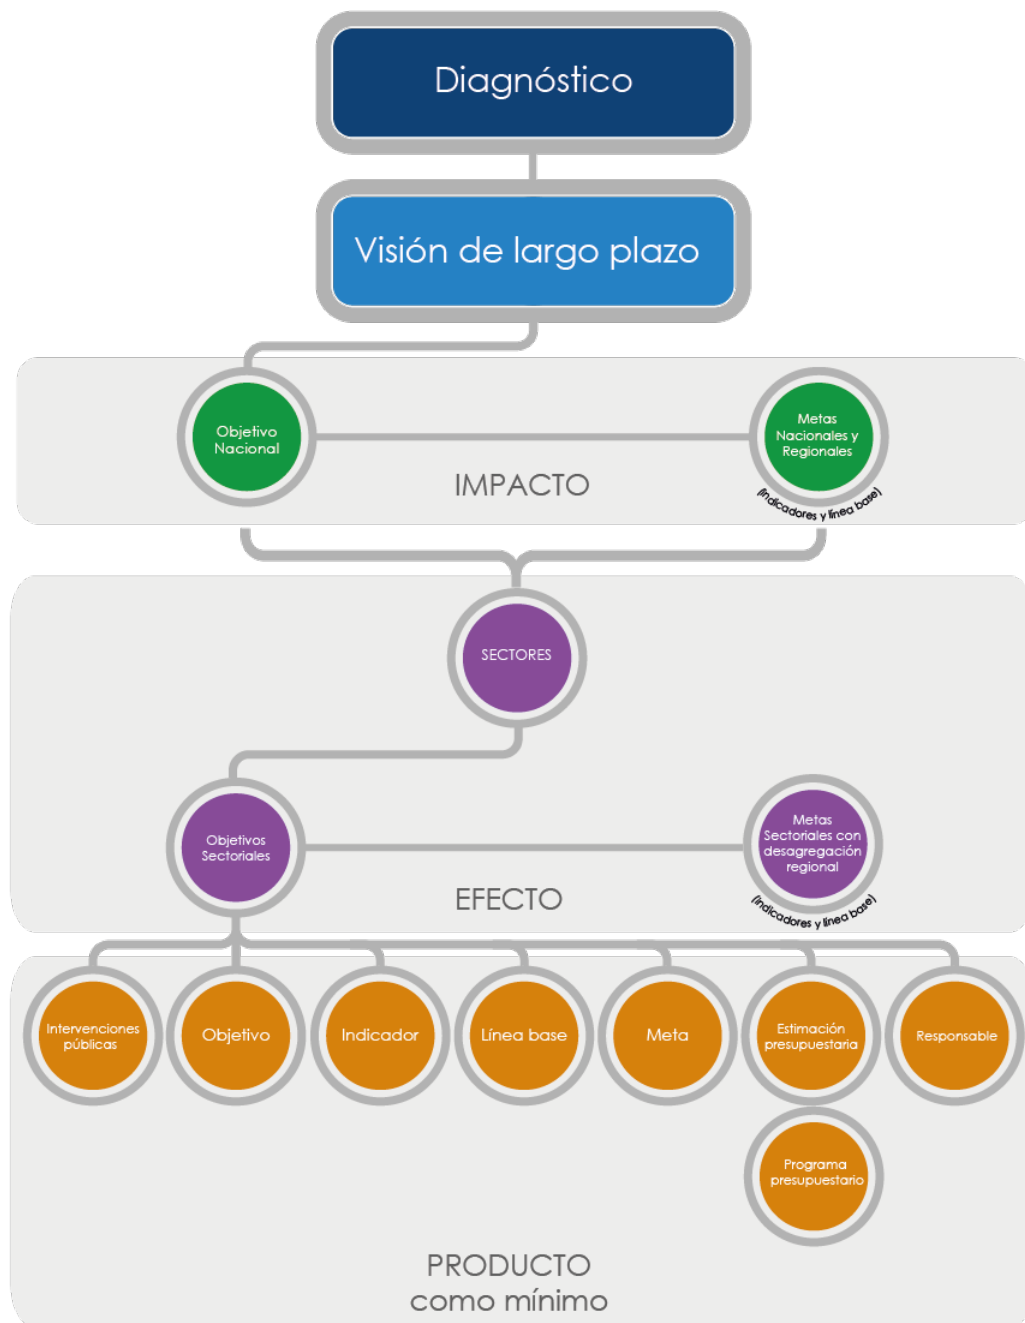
Diagnóstico

Visión de largo plazo

Objetivo Nacional

Metas Nacionales y Regionales

(indicadores y línea base)

IMPACTO

SECTORES

Objetivos Sectoriales

Metas Sectoriales con desagregación regional

(indicadores y línea base)

EFECTO

Intervenciones públicas

Objetivo

Indicador

Línea base

Meta

Estimación presupuestaria

Responsable

Programa presupuestario

PRODUCTO
como mínimo